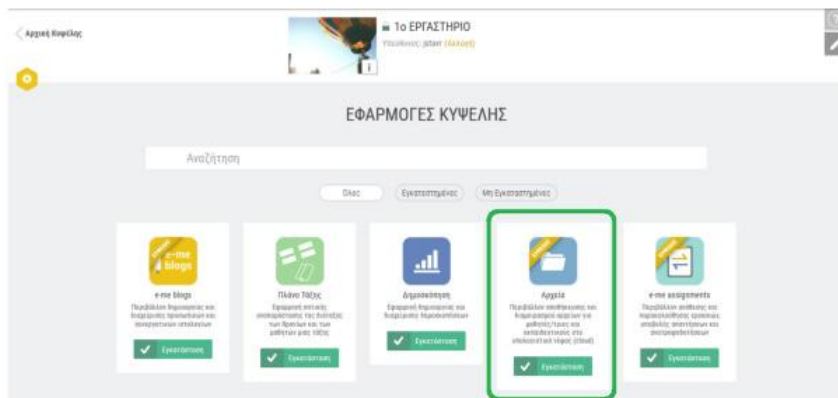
Αρχική Κυψέλης

1ο ΕΡΓΑΣΤΗΡΙΟ

Υπεύθυνος: jstarr (Αλλαγή)

ΕΦΑΡΜΟΓΕΣ ΚΥΨΕΛΗΣ

Αναζήτηση

Όλες

Εγκατεστημένες

Μη Εγκατεστημένες

e-me blogs

e-me blogs

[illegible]

Εγκατάσταση

Πλάνο Τάξης

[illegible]

Εγκατάσταση

Δημοσκόπηση

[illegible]

Εγκατάσταση

Αρχεία

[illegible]

Εγκατάσταση

e-me assignments

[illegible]

Εγκατάσταση